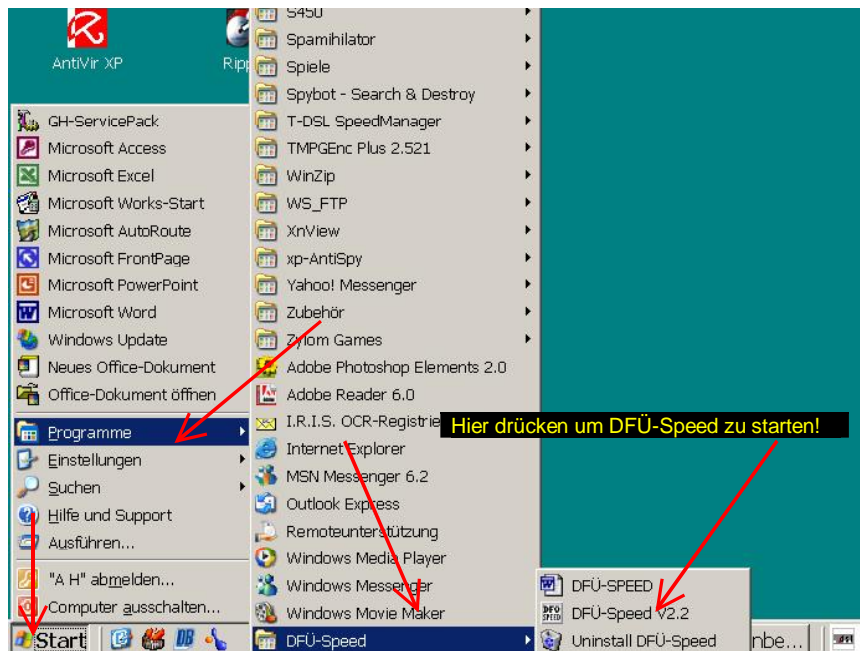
AntiVir XP

Ripp

GH-ServicePack
Microsoft Access
Microsoft Excel
Microsoft Works-Start
Microsoft AutoRoute
Microsoft FrontPage
Microsoft PowerPoint
Microsoft Word
Windows Update
Neues Office-Dokument
Office-Dokument öffnen
Programme
Einstellungen
Suchen
Hilfe und Support
Ausführen...
"A H" abmelden...
Computer ausschalten...

S450
Spamihilator
Spiele
Spybot - Search & Destroy
T-DSL SpeedManager
TMPGEnc Plus 2.521
WinZip
WS_FTP
XnView
xp-AntiSpy
Yahoo! Messenger
Zubehör
Zylom Games
Adobe Photoshop Elements 2.0
Adobe Reader 6.0
I.R.I.S. OCR-Registrie
Internet Explorer
MSN Messenger 6.2
Outlook Express
Remoteunterstützung
Windows Media Player
Windows Messenger
Windows Movie Maker
DFÜ-Speed

Hier drücken um DFÜ-Speed zu starten!

DFÜ-SPEED
DFÜ-Speed V2.2
Uninstall DFÜ-Speed

Start

nbe...